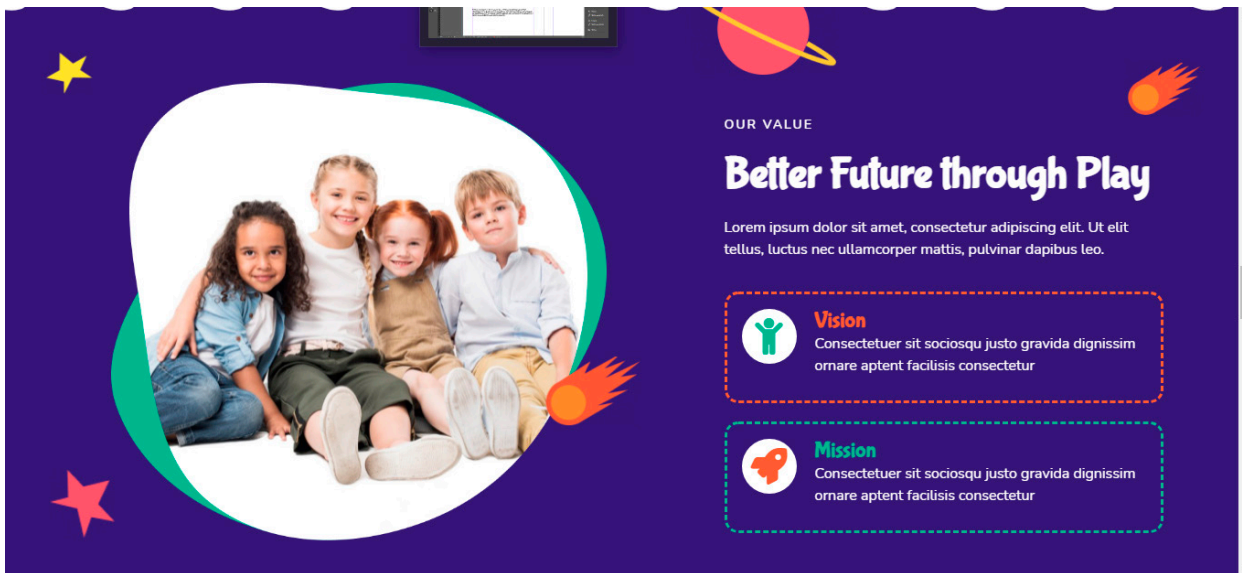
OUR VALUE

Better Future through Play

Lorem ipsum dolor sit amet, consectetur adipiscing elit. Ut elit tellus, luctus nec ullamcorper mattis, pulvinar dapibus leo.

Vision

Consectetuer sit sociosqu justo gravida dignissim ornare aptent facilisis consectetur

Mission

Consectetuer sit sociosqu justo gravida dignissim ornare aptent facilisis consectetur